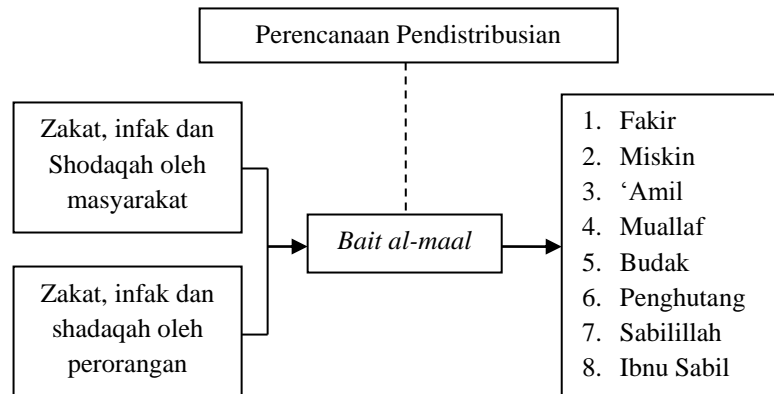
Perencanaan Pendistribusian

Zakat, infak dan Shodaqah oleh masyarakat

Zakat, infak dan shadaqah oleh perorangan

*Bait al-maal*

1. Fakir
2. Miskin
3. ‘Amil
4. Muallaf
5. Budak
6. Penghutang
7. Sabilillah
8. Ibnu Sabil